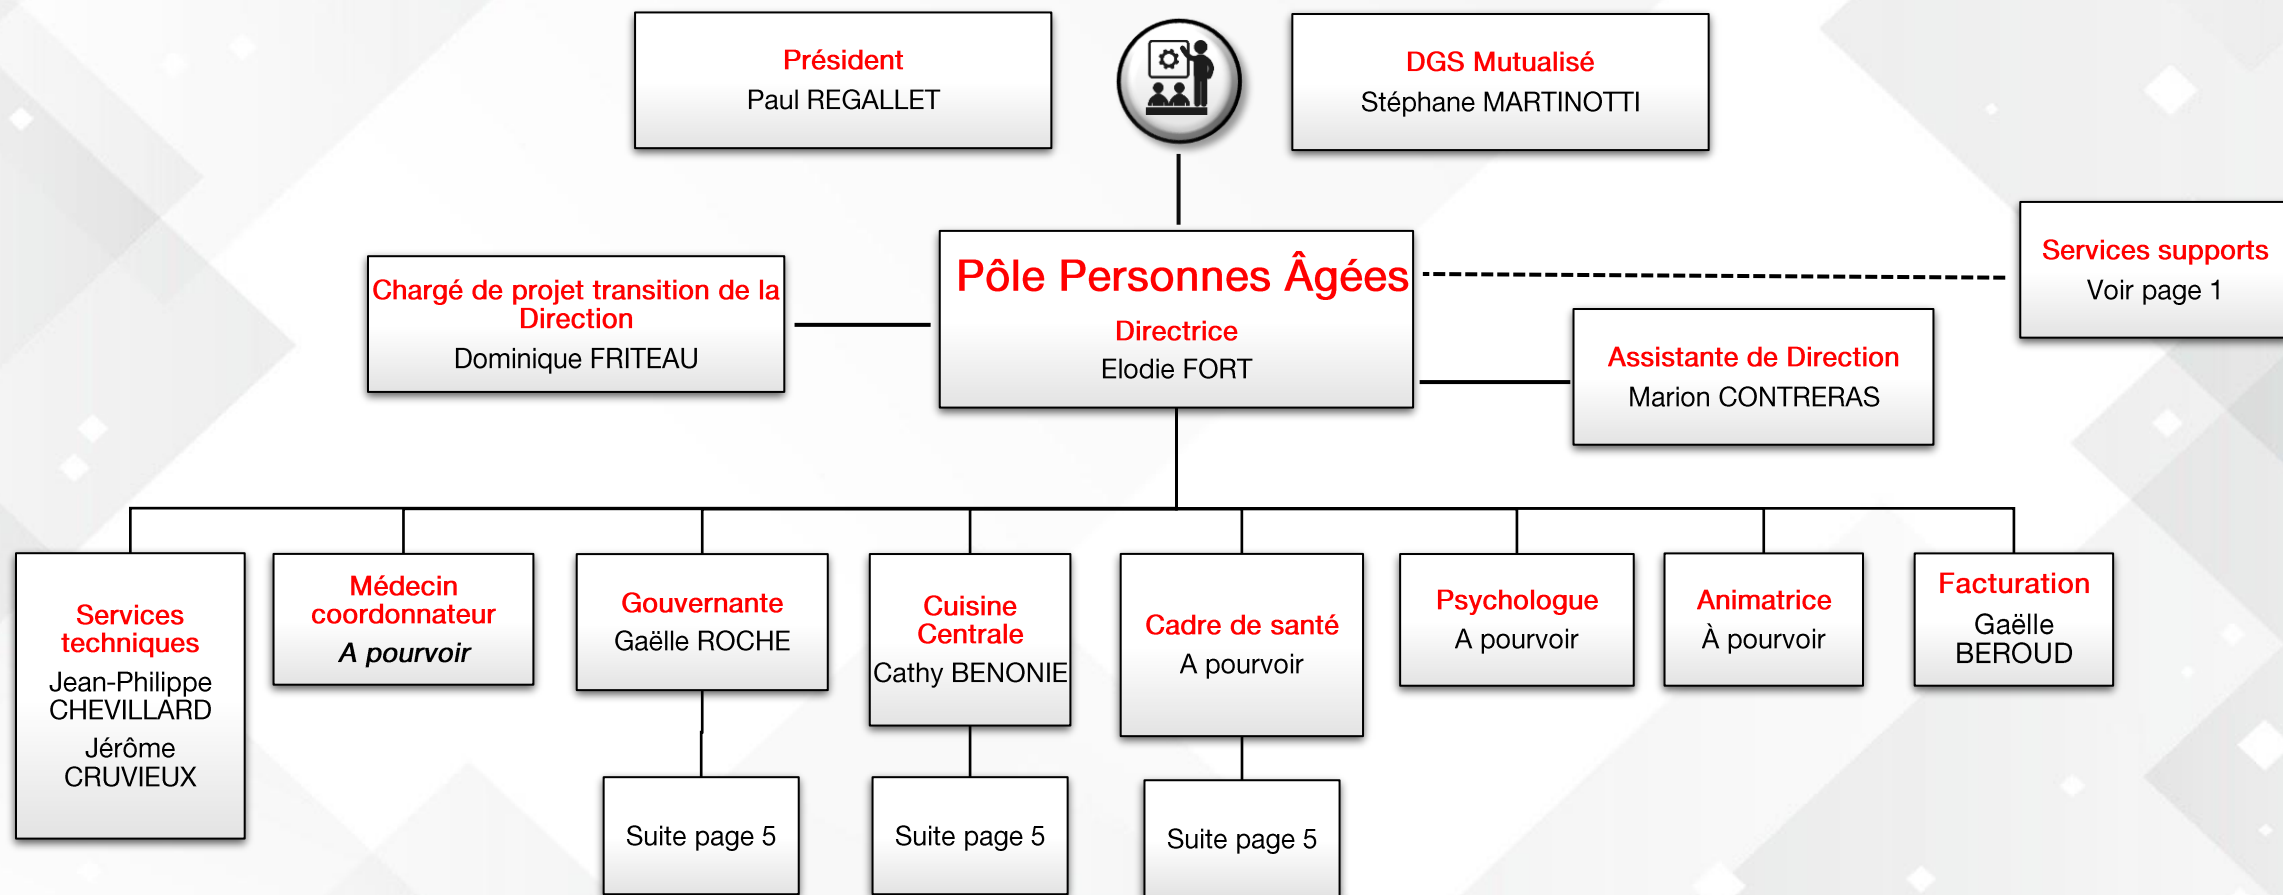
Président
Paul REGALLET

DGS Mutualisé
Stéphane MARTINOTTI

Chargé de projet transition de la Direction
Dominique FRITEAU

Pôle Personnes Âgées
Directrice
Elodie FORT

Services supports
Voir page 1

Assistante de Direction
Marion CONTRERAS

Services techniques
Jean-Philippe CHEVILLARD
Jérôme CRUVIEUX

Médecin coordonnateur
*A pourvoir*

Gouvernante
Gaëlle ROCHE

Cuisine Centrale
Cathy BENONIE

Cadre de santé
A pourvoir

Psychologue
A pourvoir

Animatrice
À pourvoir

Facturation
Gaëlle BEROUD

Suite page 5

Suite page 5

Suite page 5